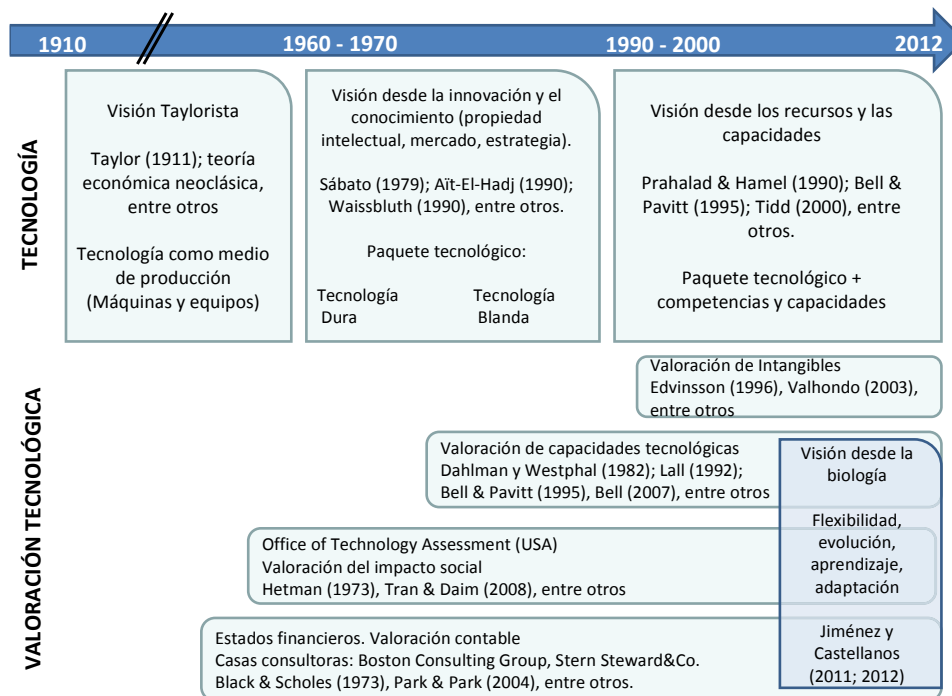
1910 1960 - 1970 1990 - 2000 2012

TECNOLOGÍA

Visión Taylorista

Taylor (1911); teoría económica neoclásica, entre otros

Tecnología como medio de producción (Máquinas y equipos)

Visión desde la innovación y el conocimiento (propiedad intelectual, mercado, estrategia).

Sábato (1979); Aït-El-Hadj (1990); Waissbluth (1990), entre otros.

Paquete tecnológico:

Tecnología Dura

Tecnología Blanda

Visión desde los recursos y las capacidades

Prahalad & Hamel (1990); Bell & Pavitt (1995); Tidd (2000), entre otros.

Paquete tecnológico + competencias y capacidades

VALORACIÓN TECNOLÓGICA

Valoración de Intangibles
Edvinsson (1996), Valhondo (2003), entre otros

Valoración de capacidades tecnológicas
Dahlman y Westphal (1982); Lall (1992);
Bell & Pavitt (1995), Bell (2007), entre otros

Office of Technology Assessment (USA)
Valoración del impacto social
Hetman (1973), Tran & Daim (2008), entre otros

Estados financieros. Valoración contable
Casas consultoras: Boston Consulting Group, Stern Steward&Co.
Black & Scholes (1973), Park & Park (2004), entre otros.

Visión desde la biología

Flexibilidad, evolución, aprendizaje, adaptación

Jiménez y Castellanos (2011; 2012)